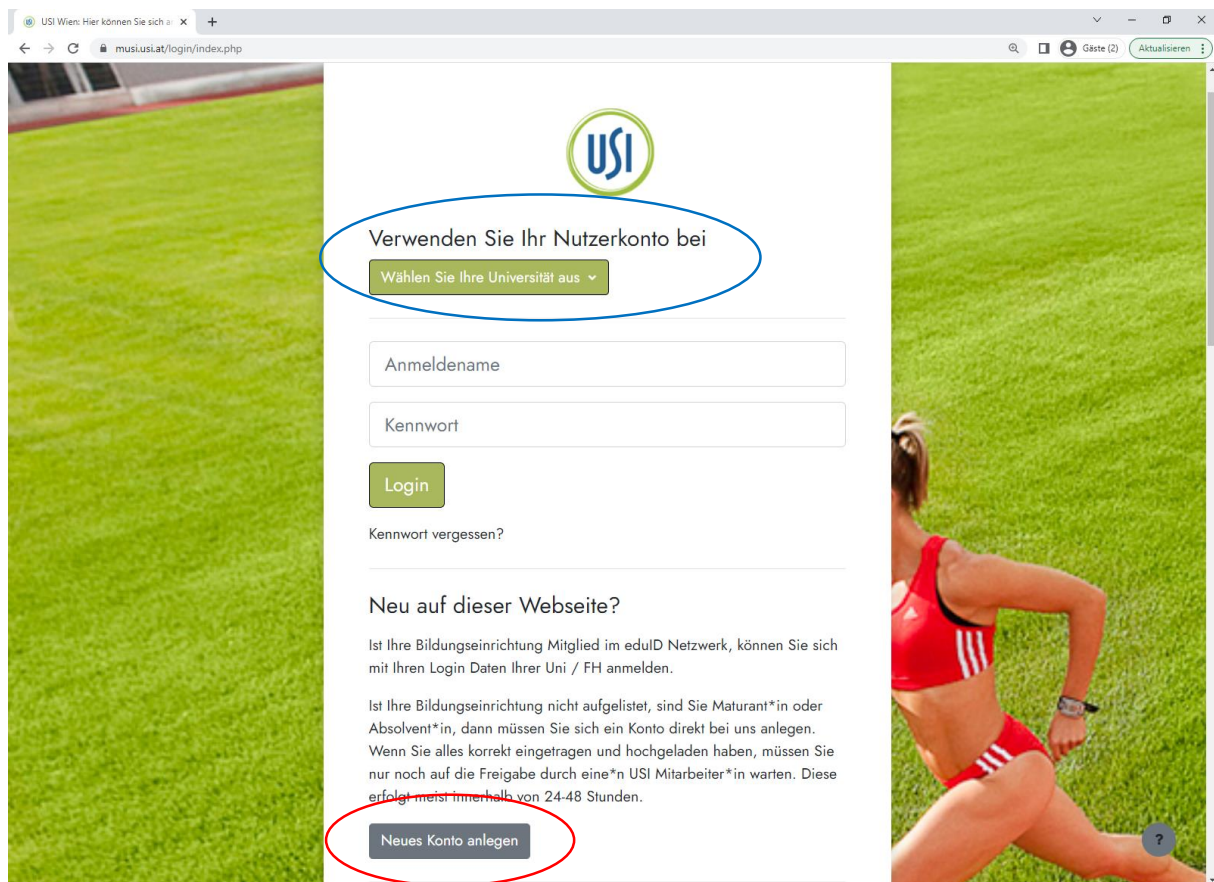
USI Wien: Hier können Sie sich a ×
+
musi.usi.at/login/index.php
Gäste (2)
Aktualisieren

USI

Verwenden Sie Ihr Nutzerkonto bei
Wählen Sie Ihre Universität aus

Anmeldename
Kennwort
Login

Kennwort vergessen?

Neu auf dieser Webseite?

Ist Ihre Bildungseinrichtung Mitglied im eduID Netzwerk, können Sie sich mit Ihren Login Daten Ihrer Uni / FH anmelden.

Ist Ihre Bildungseinrichtung nicht aufgelistet, sind Sie Maturant*in oder Absolvent*in, dann müssen Sie sich ein Konto direkt bei uns anlegen. Wenn Sie alles korrekt eingetragen und hochgeladen haben, müssen Sie nur noch auf die Freigabe durch eine*n USI Mitarbeiter*in warten. Diese erfolgt meist innerhalb von 24-48 Stunden.

Neues Konto anlegen

?